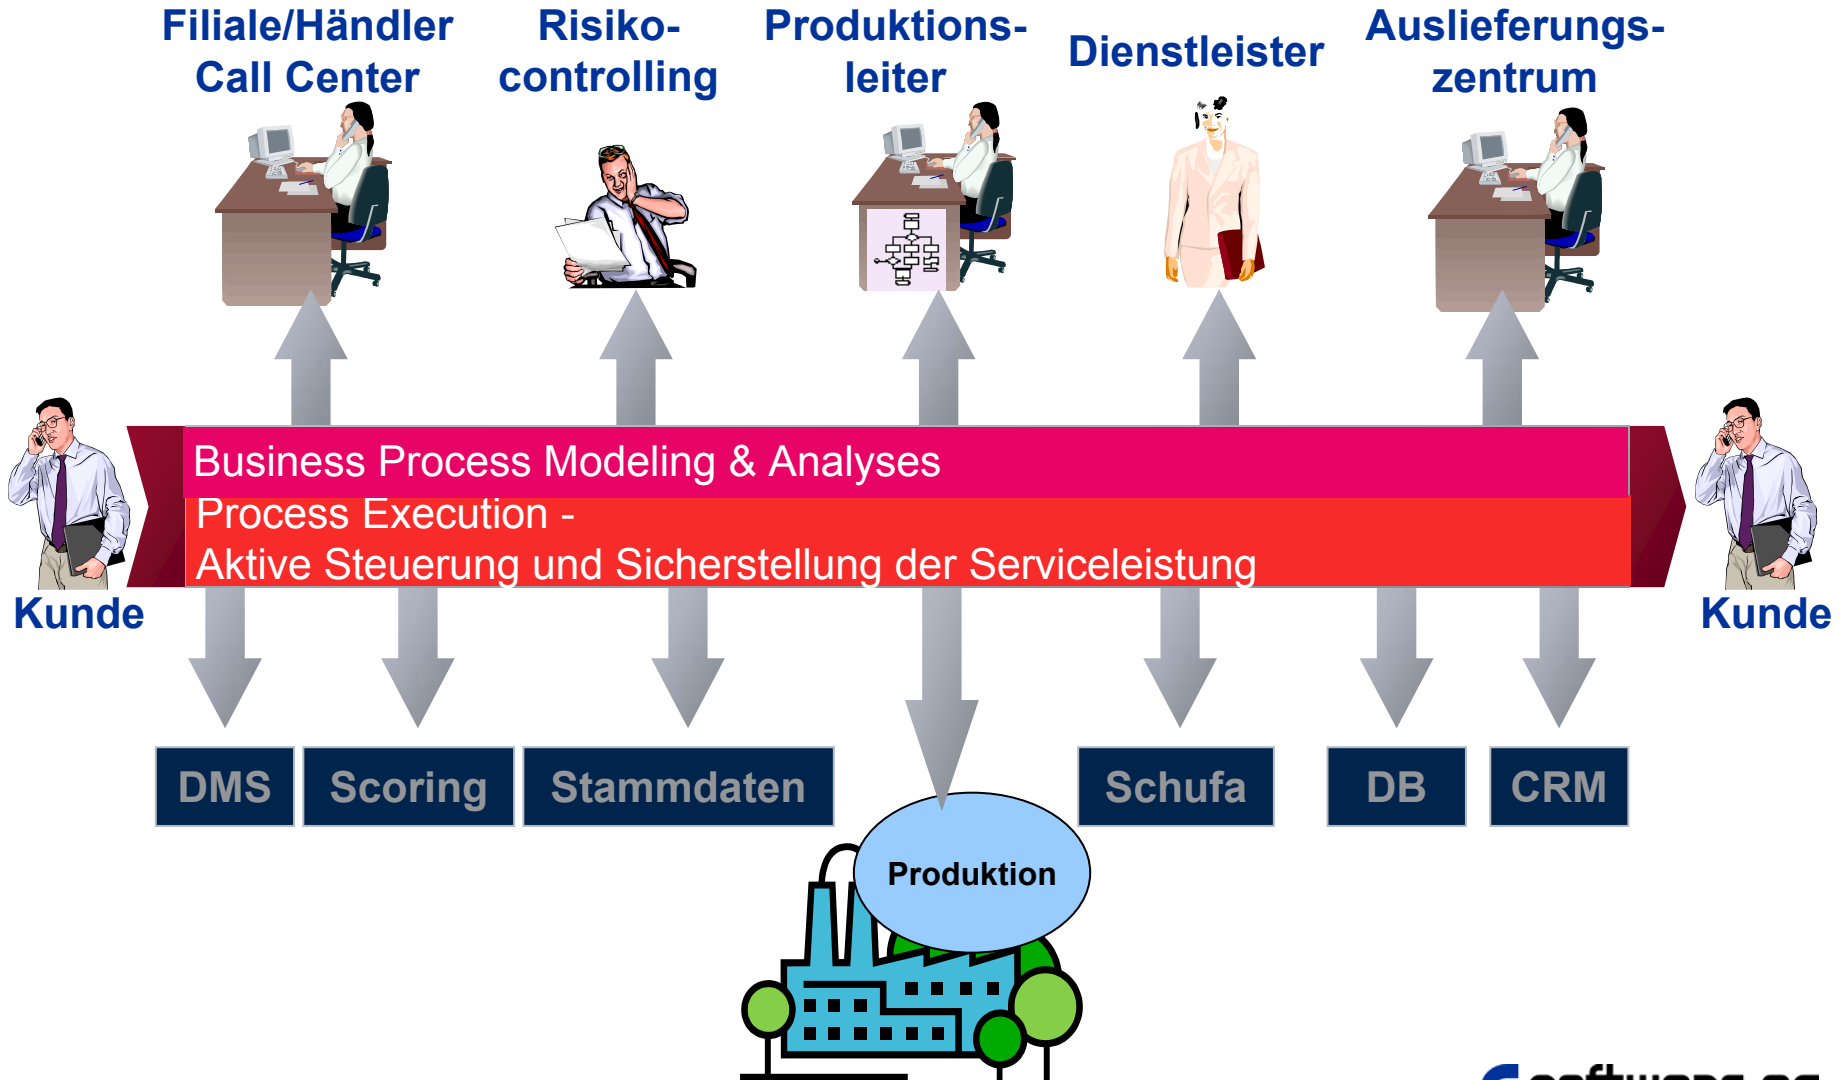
Filiale/Händler
Call Center

Risiko-
controlling

Produktions-
leiter

Dienstleister

Auslieferungs-
zentrum

Business Process Modeling & Analyses

Process Execution -
Aktive Steuerung und Sicherstellung der Serviceleistung

Kunde

Kunde

DMS

Scoring

Stammdaten

Schufa

DB

CRM

Produktion

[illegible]